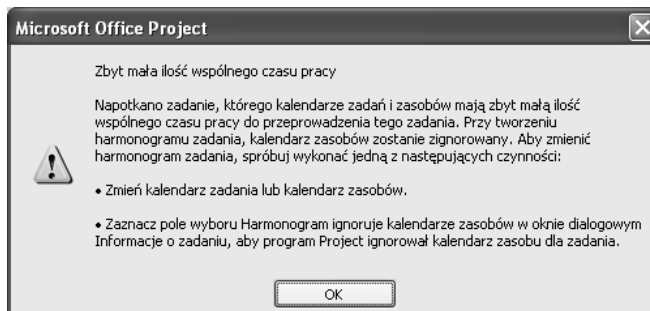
Microsoft Office Project

Zbyt mała ilość wspólnego czasu pracy

Napotkano zadanie, którego kalendarze zadań i zasobów mają zbyt małą ilość wspólnego czasu pracy do przeprowadzenia tego zadania. Przy tworzeniu harmonogramu zadania, kalendarz zasobów zostanie zignorowany. Aby zmienić harmonogram zadania, spróbuj wykonać jedną z następujących czynności:

• Zmień kalendarz zadania lub kalendarz zasobów.

• Zaznacz pole wyboru Harmonogram ignoruje kalendarze zasobów w oknie dialogowym Informacje o zadaniu, aby program Project ignorował kalendarz zasobu dla zadania.

OK